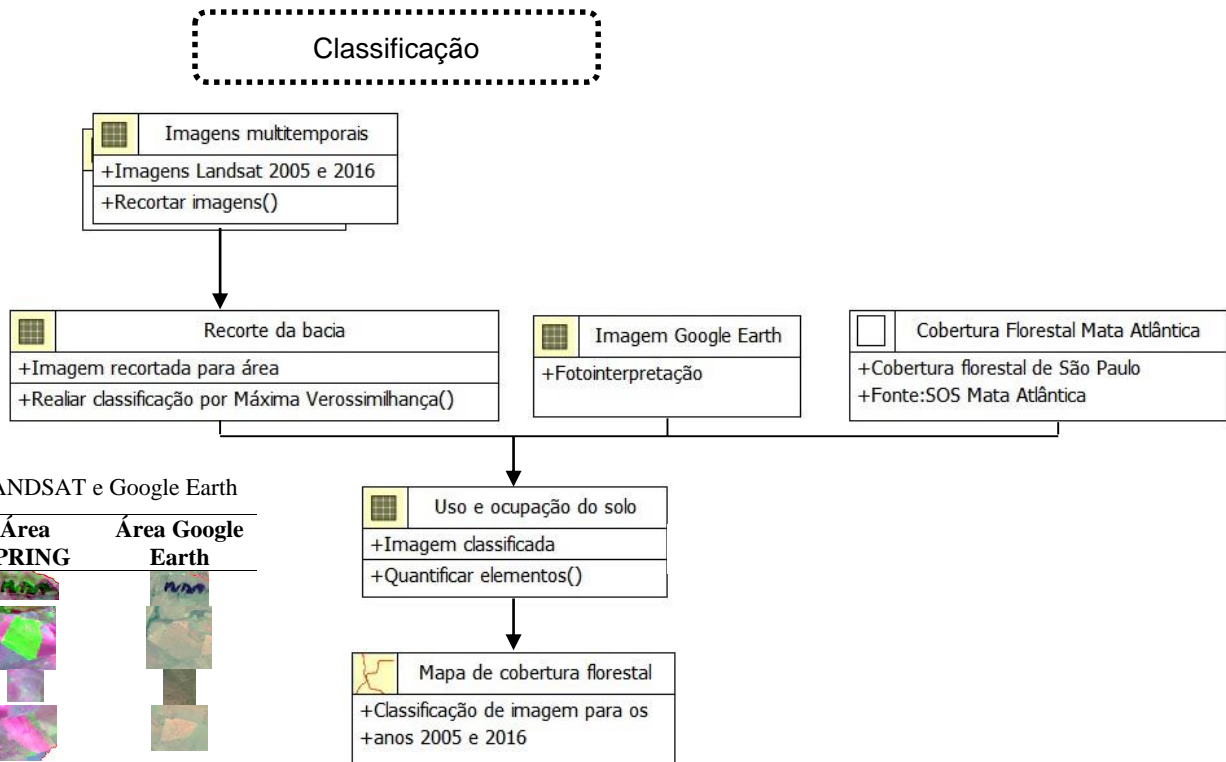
Classificação

Imagens multitemporais
+Imagens Landsat 2005 e 2016
+Recortar imagens()

Recorte da bacia
+Imagem recortada para área
+Realiar classificação por Máxima Verossimilhança()

Imagem Google Earth
+Fotointerpretação

Cobertura Florestal Mata Atlântica
+Cobertura florestal de São Paulo
+Fonte:SOS Mata Atlântica

ANDSAT e Google Earth

| Área PRING | Área Google Earth |
|---|---|
| | |
| | |
| | |
| | |

Uso e ocupação do solo
+Imagem classificada
+Quantificar elementos()

Mapa de cobertura florestal
+Classificação de imagem para os
+anos 2005 e 2016